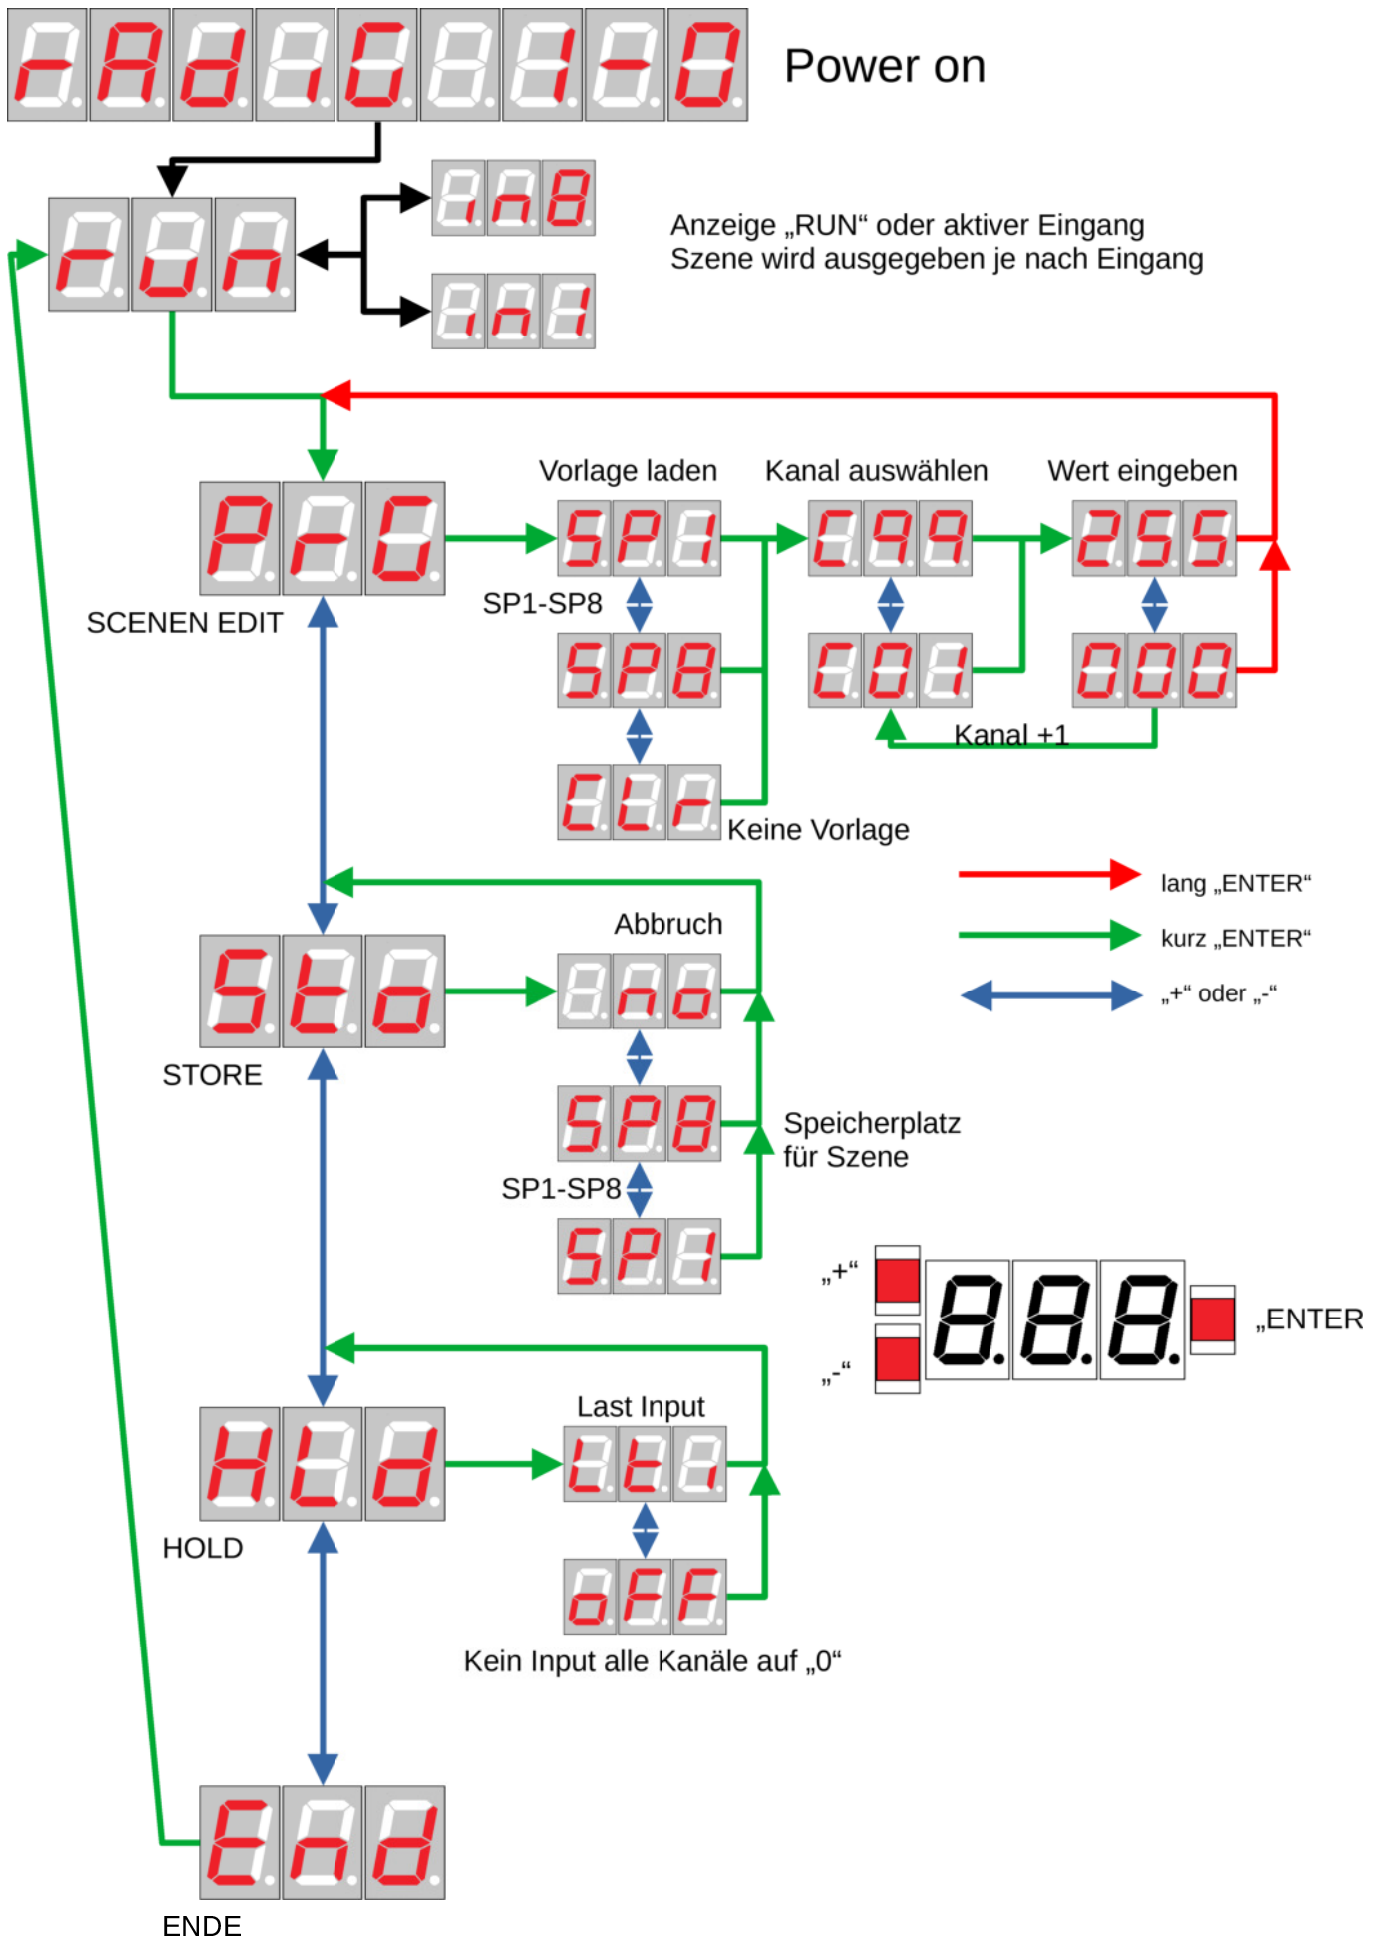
rAdioCit-0 Power on

run
in8
in1

Anzeige „RUN“ oder aktiver Eingang
Szene wird ausgegeben je nach Eingang

Vorlage laden Kanal auswählen Wert eingeben

PrG
SCENEN EDIT

SP1 C99 255
SP1-SP8
SP8 C01 000
Kanal +1
CLr Keine Vorlage

lang „ENTER“
kurz „ENTER“
„+“ oder „-“

Abbruch
Sto
STORE
no
SP8
Speicherplatz für Szene
SP1-SP8
SP1

„+“
„-“
8.8.8.
„ENTER

Last Input
HLd
HOLD
LSt
oFF
Kein Input alle Kanäle auf „0“

End
ENDE